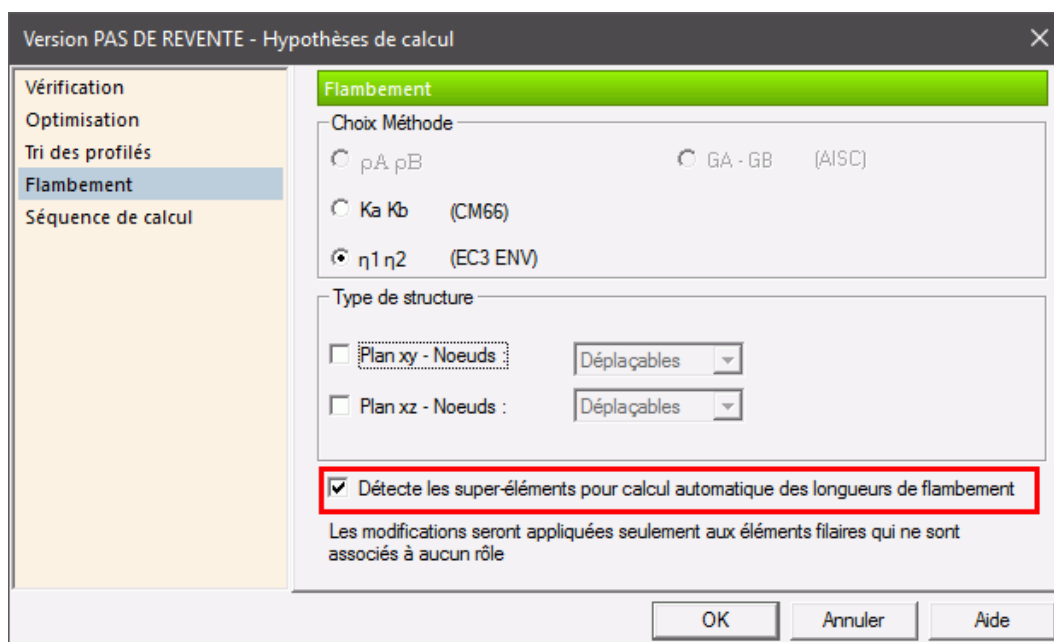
Version PAS DE REVENTE - Hypothèses de calcul

Vérification
Optimisation
Tri des profilés
Flambement
Séquence de calcul

Flambement

Choix Méthode

ρA ρB

GA - GB (AISC)

Ka Kb (CM66)

η1 η2 (EC3 ENV)

Type de structure

Plan xy - Noeuds : Déplaçables

Plan xz - Noeuds : Déplaçables

Détecte les super-éléments pour calcul automatique des longueurs de flambement

Les modifications seront appliquées seulement aux éléments filaires qui ne sont associés à aucun rôle

OK Annuler Aide